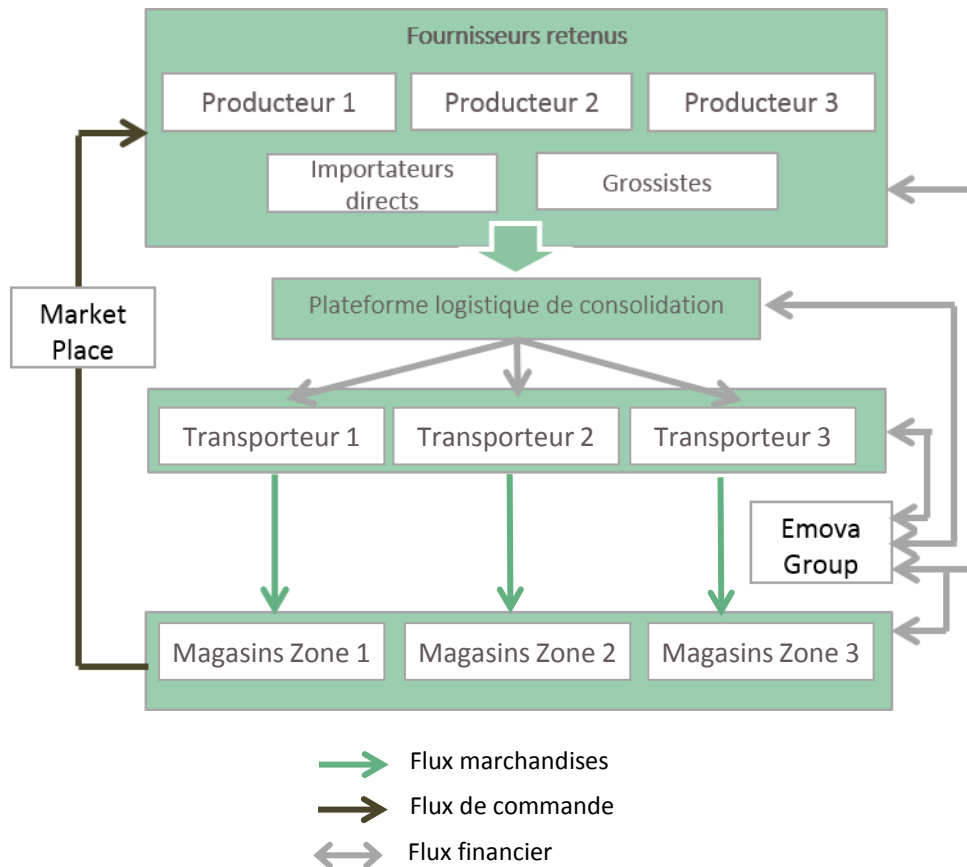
Fournisseurs retenus

Producteur 1

Producteur 2

Producteur 3

Importateurs directs

Grossistes

Market Place

Plateforme logistique de consolidation

Transporteur 1

Transporteur 2

Transporteur 3

Emova Group

Magasins Zone 1

Magasins Zone 2

Magasins Zone 3

Flux marchandises

Flux de commande

Flux financier